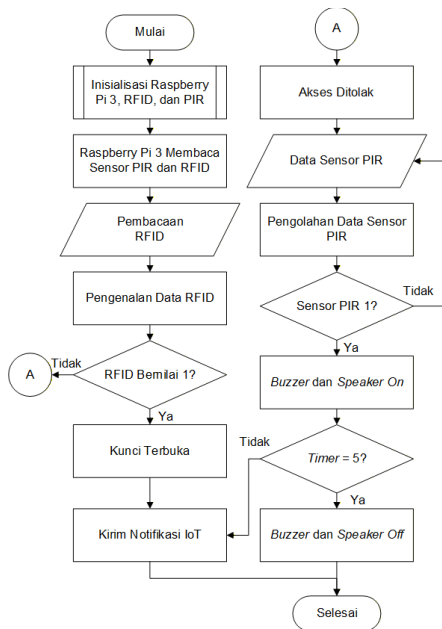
Mulai

Inisialisasi Raspberry Pi 3, RFID, dan PIR

Raspberry Pi 3 Membaca Sensor PIR dan RFID

Pembacaan RFID

Pengenalan Data RFID

A

Tidak

RFID Bernilai 1?

Ya

Kunci Terbuka

Kirim Notifikasi IoT

A

Akses Ditolak

Data Sensor PIR

Pengolahan Data Sensor PIR

Sensor PIR 1?

Tidak

Ya

*Buzzer* dan *Speaker On*

Tidak

*Timer* = 5?

Ya

*Buzzer* dan *Speaker Off*

Selesai